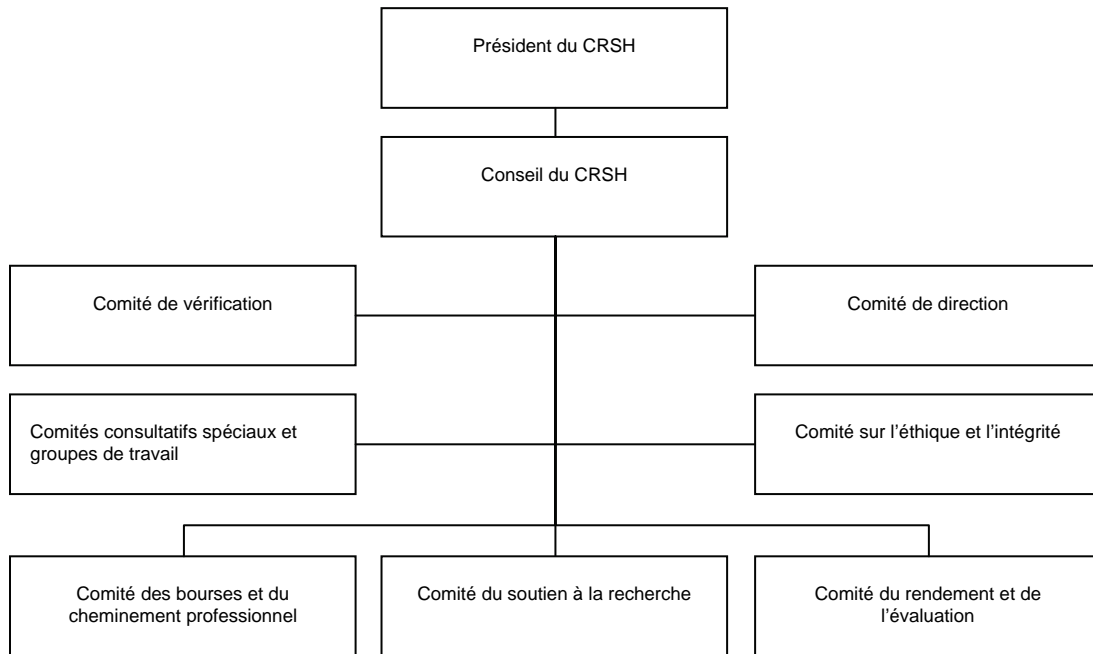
Président du CRSH

Conseil du CRSH

Comité de vérification

Comité de direction

Comités consultatifs spéciaux et groupes de travail

Comité sur l'éthique et l'intégrité

Comité des bourses et du cheminement professionnel

Comité du soutien à la recherche

Comité du rendement et de l'évaluation